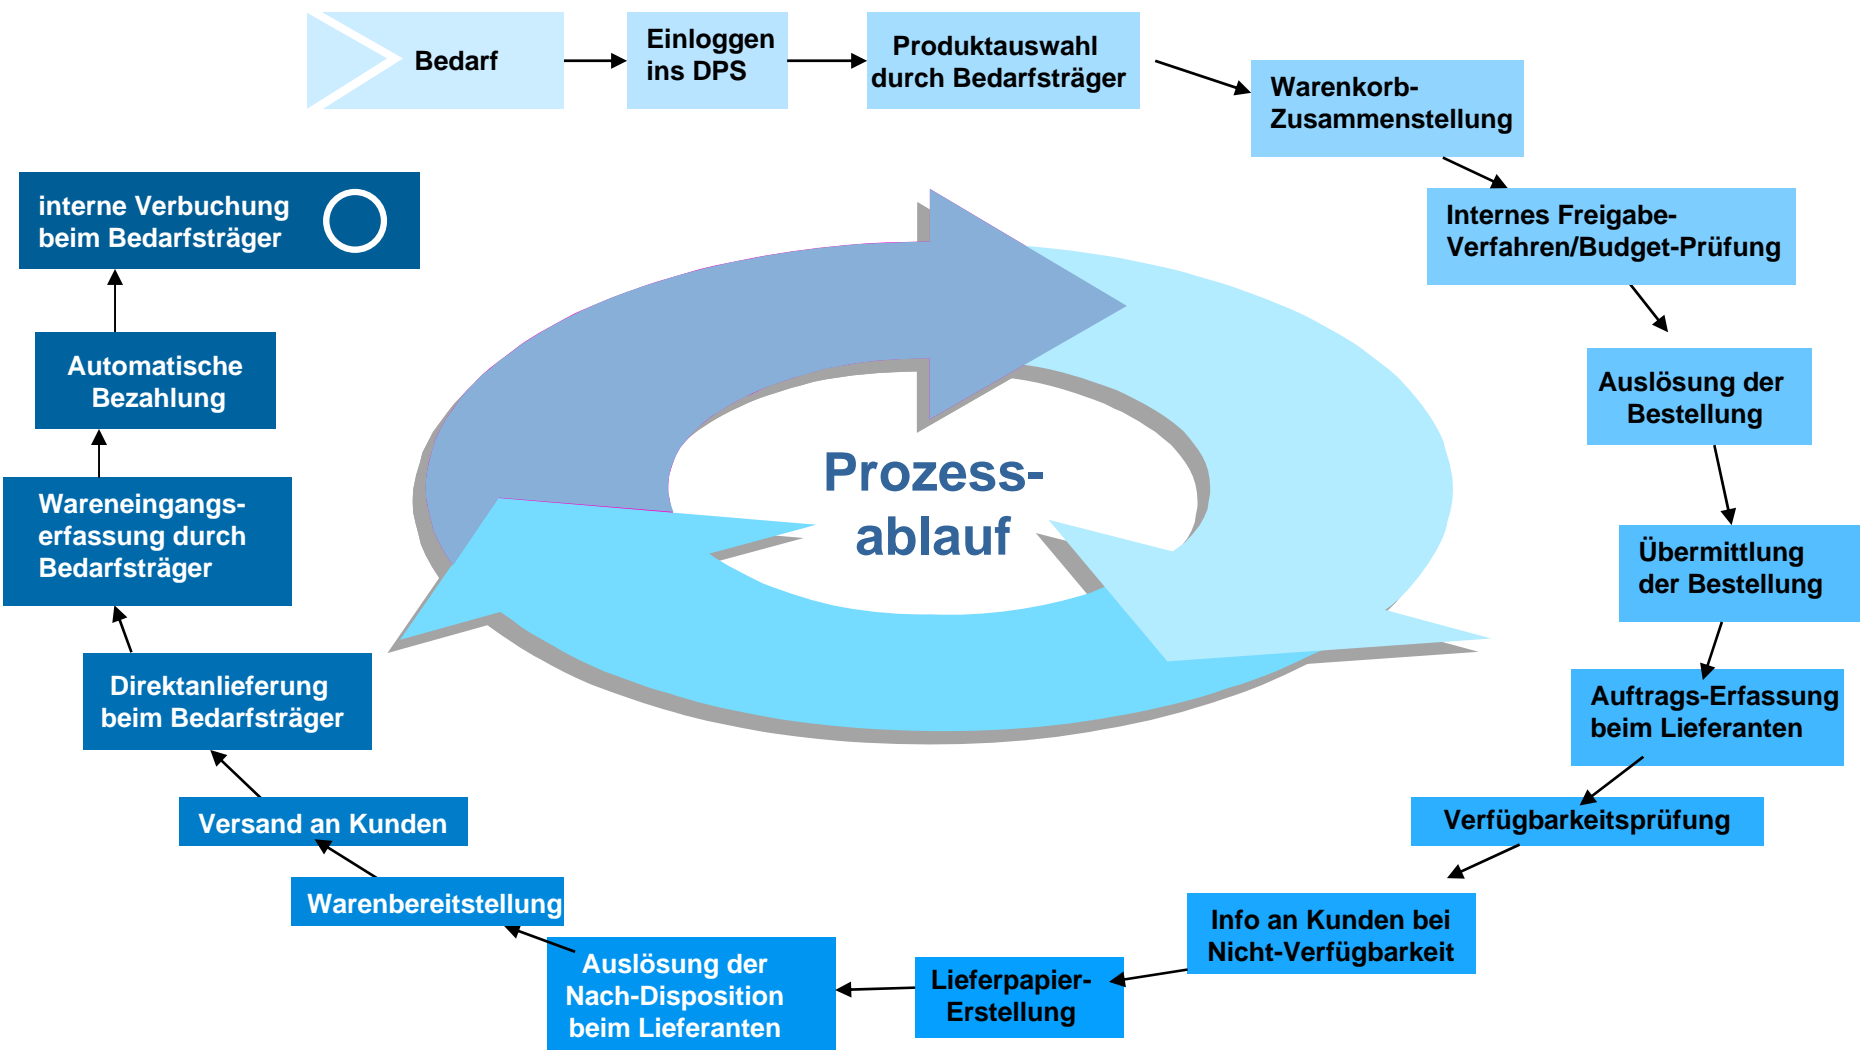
Bedarf

Einloggen ins DPS

Produktauswahl durch Bedarfsträger

Warenkorb-Zusammenstellung

Internes Freigabe-Verfahren/Budget-Prüfung

Auslösung der Bestellung

Übermittlung der Bestellung

Auftrags-Erfassung beim Lieferanten

Verfügbarkeitsprüfung

Info an Kunden bei Nicht-Verfügbarkeit

Lieferpapier-Erstellung

Auslösung der Nach-Disposition beim Lieferanten

Warenbereitstellung

Versand an Kunden

Direktanlieferung beim Bedarfsträger

Wareneingangs-erfassung durch Bedarfsträger

Automatische Bezahlung

interne Verbuchung beim Bedarfsträger

Prozess-ablauf